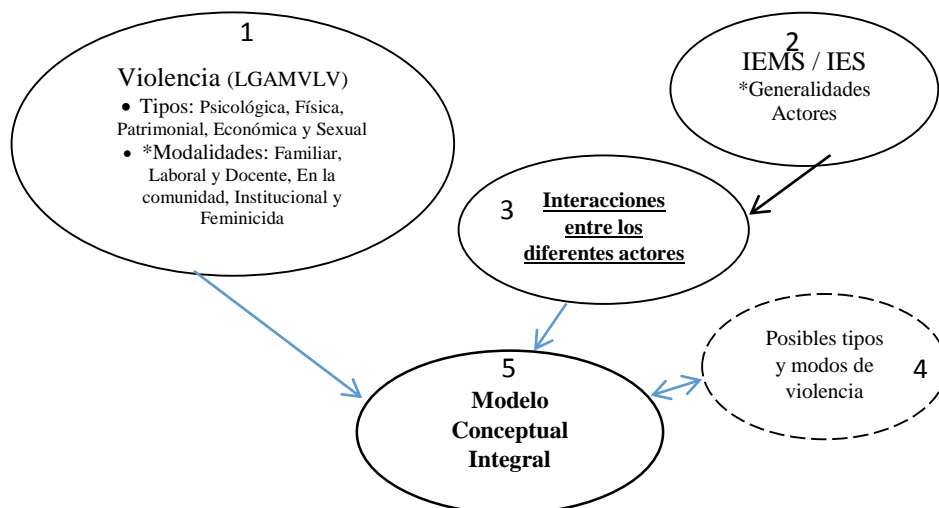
1

Violencia (LGAMVLV)

- Tipos: Psicológica, Física, Patrimonial, Económica y Sexual
- *Modalidades: Familiar, Laboral y Docente, En la comunidad, Institucional y Feminicida

2

IEMS / IES

*Generalidades Actores

3

Interacciones entre los diferentes actores

5

Modelo Conceptual Integral

Posibles tipos y modos de violencia

4